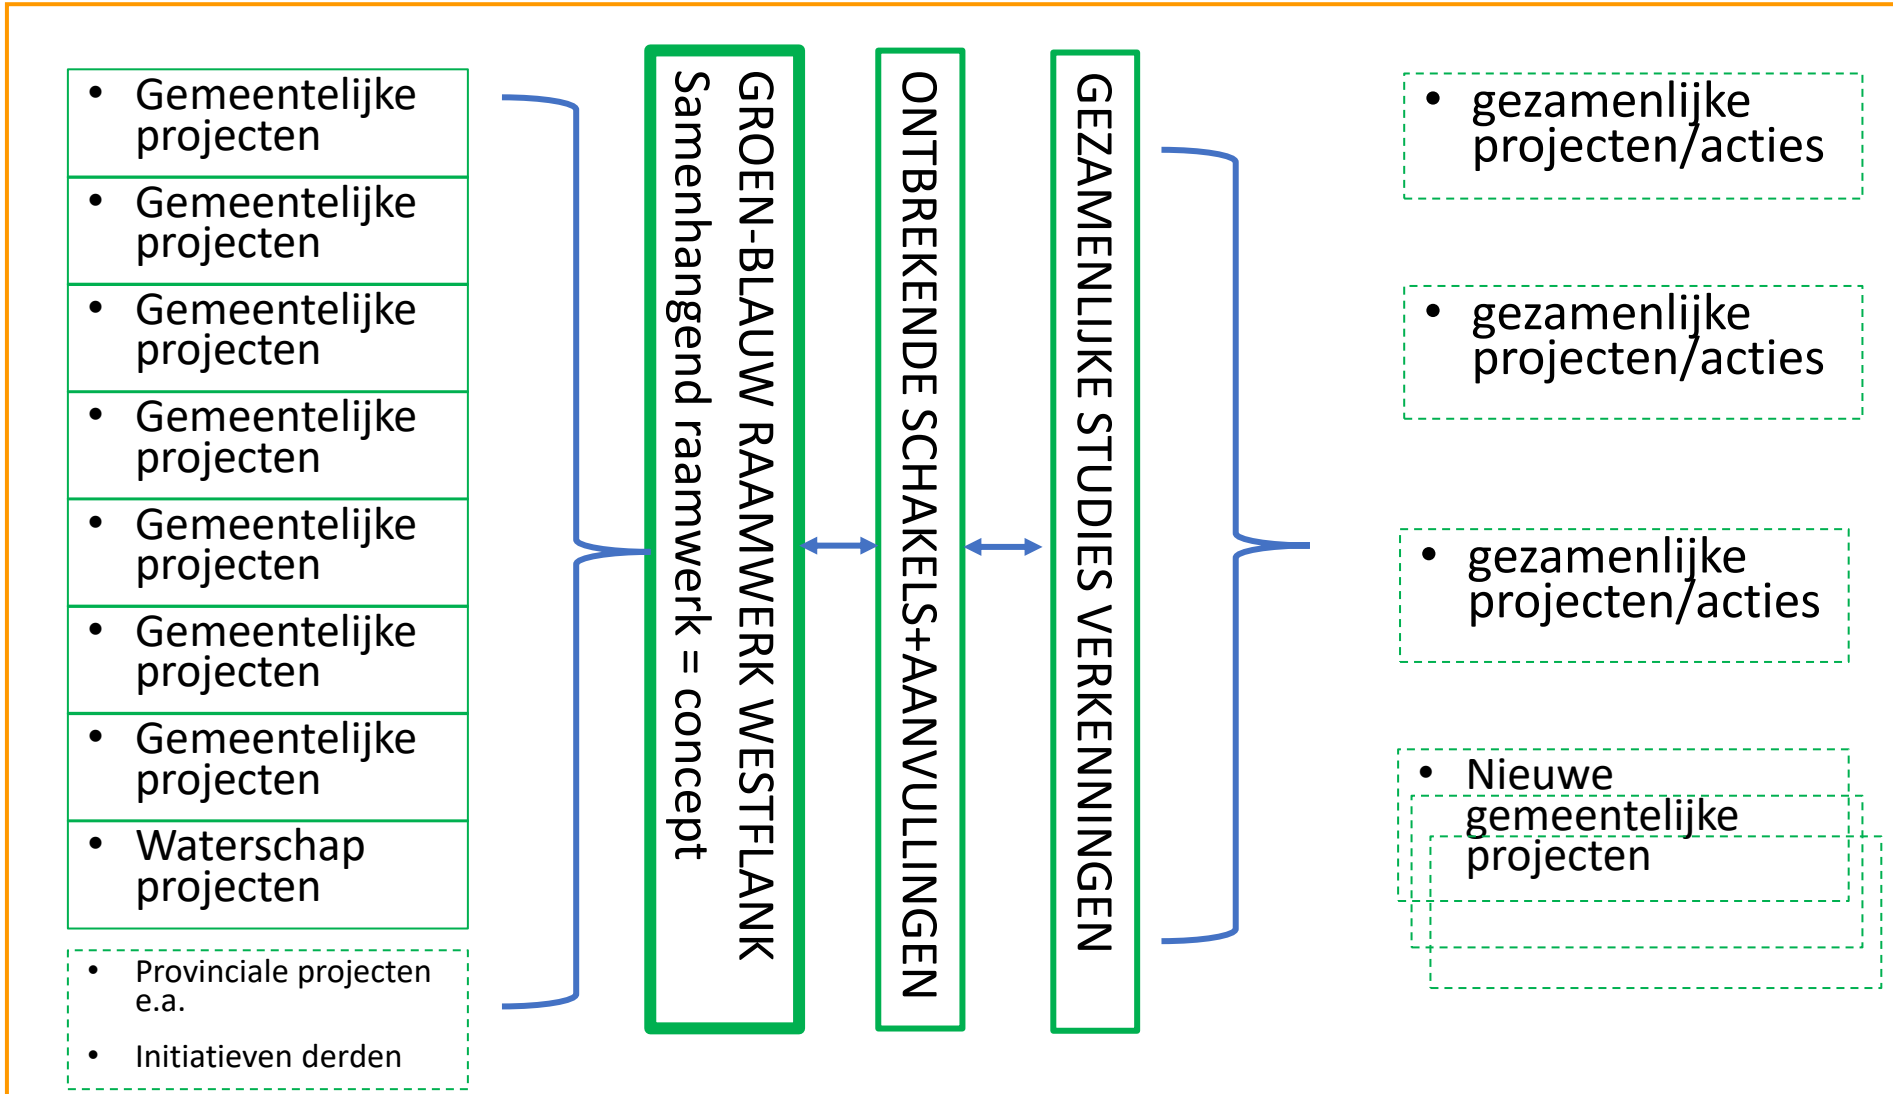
- Gemeentelijke projecten
- Gemeentelijke projecten
- Gemeentelijke projecten
- Gemeentelijke projecten
- Gemeentelijke projecten
- Gemeentelijke projecten
- Gemeentelijke projecten
- Waterschap projecten

- Provinciale projecten e.a.
- Initiatieven derden

GROEN-BLAUW RAAMWERK WESTFLANK
Samenhangend raamwerk = concept

ONTBREKENDE SCHAKELS+AANVULLINGEN

GEZAMENLIJKE STUDIES VERKENNINGEN

- gezamenlijke projecten/acties

- gezamenlijke projecten/acties

- gezamenlijke projecten/acties

- Nieuwe gemeentelijke projecten